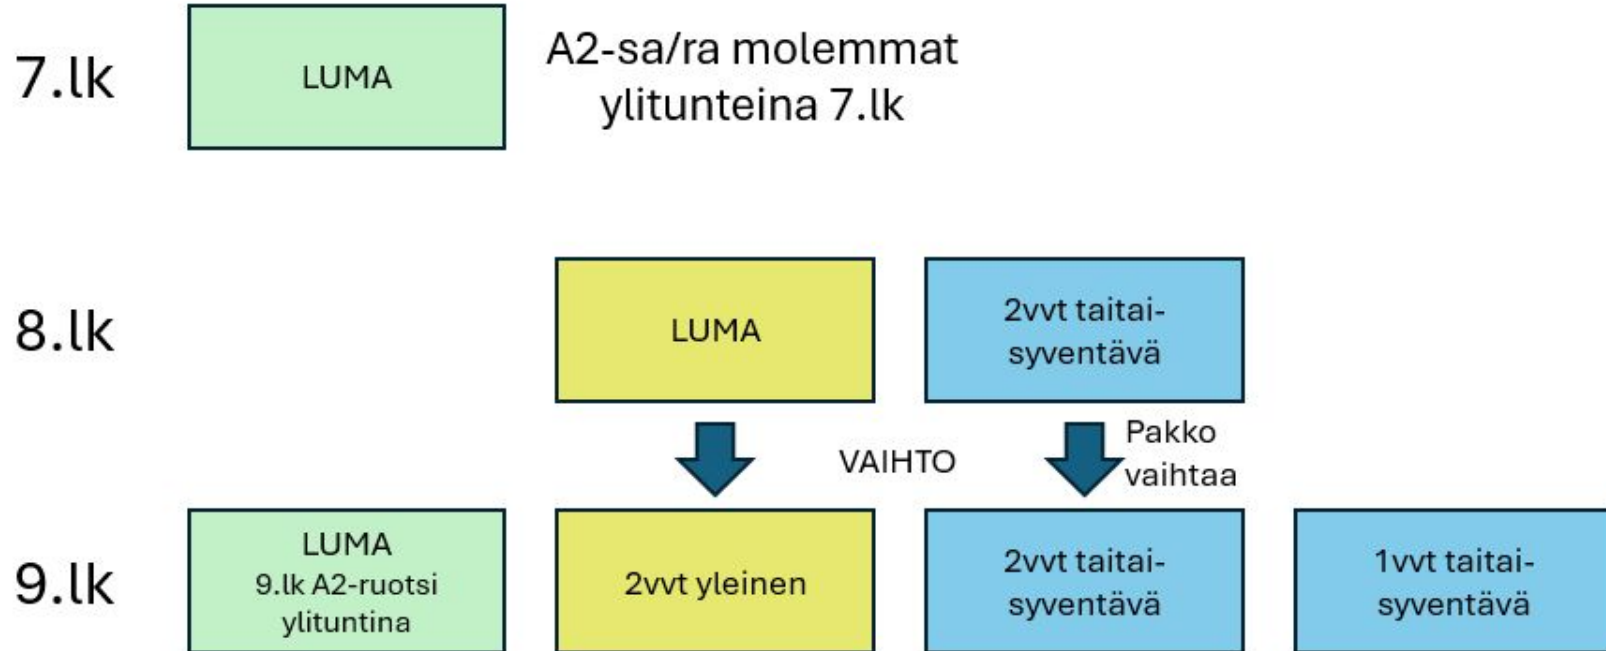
7.lk

LUMA

A2-sa/ra molemmat ylitunteina 7.lk

8.lk

LUMA

2vvt taitai-syventävä

VAIHTO

Pakko vaihtaa

9.lk

LUMA
9.lk A2-ruotsi ylituntina

2vvt yleinen

2vvt taitai-syventävä

1vvt taitai-syventävä